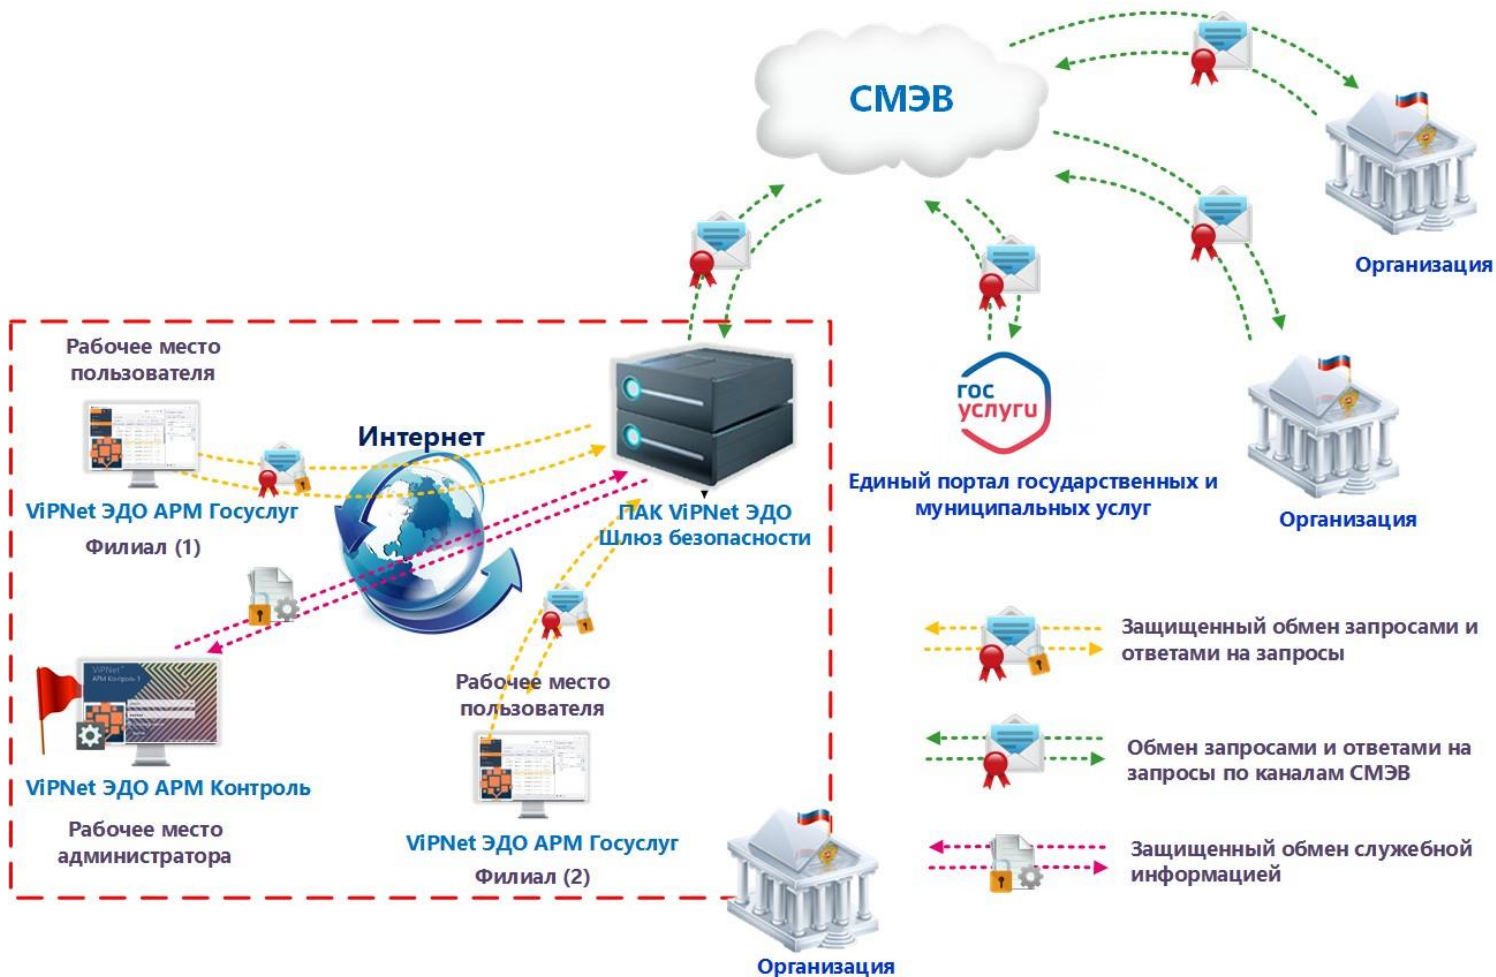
СМЭВ

Организация

Организация

гос услуги

Единый портал государственных и муниципальных услуг

Рабочее место пользователя

Интернет

ViPNet ЭДО АРМ Госуслуг

Филиал (1)

ПАК ViPNet ЭДО Шлюз безопасности

ViPNet ЭДО АРМ Контроль

Рабочее место администратора

Рабочее место пользователя

ViPNet ЭДО АРМ Госуслуг

Филиал (2)

Организация

Защищенный обмен запросами и ответами на запросы

Обмен запросами и ответами на запросы по каналам СМЭВ

Защищенный обмен служебной информацией